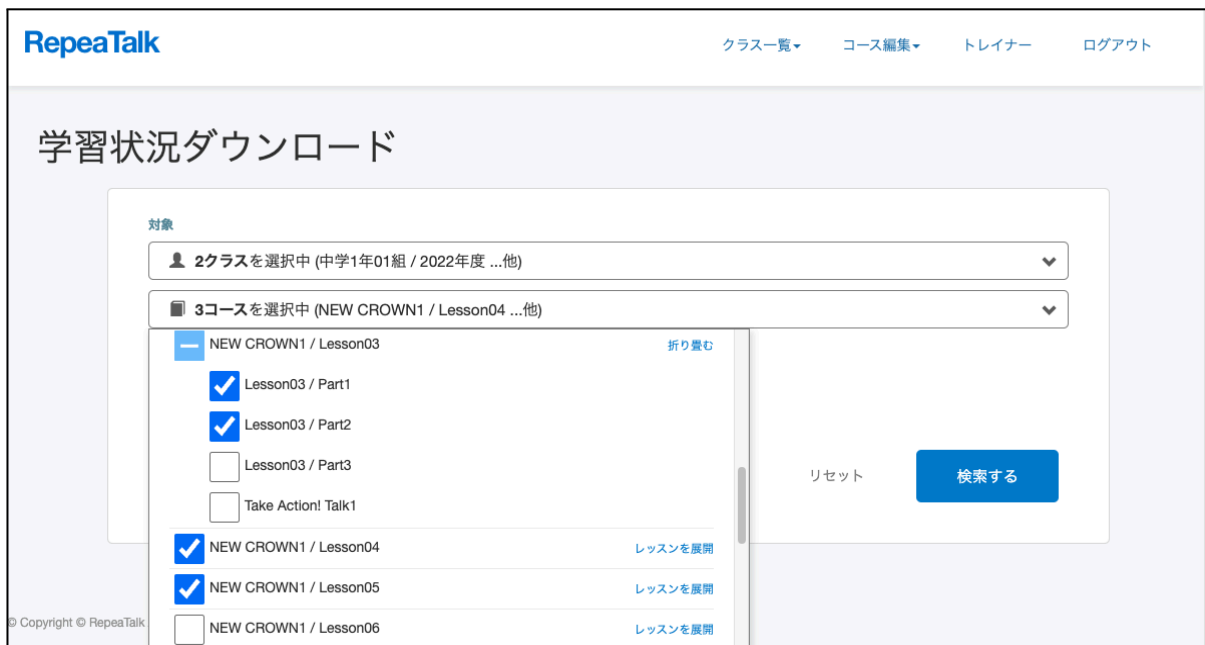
RepeaTalk

クラス一覧▾ コース編集▾ トレイナー ログアウト

学習状況ダウンロード

対象

2クラスを選択中 (中学1年01組 / 2022年度 ...他)

3コースを選択中 (NEW CROWN1 / Lesson04 ...他)

NEW CROWN1 / Lesson03 折り畳む

Lesson03 / Part1

Lesson03 / Part2

Lesson03 / Part3

Take Action! Talk1

NEW CROWN1 / Lesson04 レッスンを展開

NEW CROWN1 / Lesson05 レッスンを展開

NEW CROWN1 / Lesson06 レッスンを展開

リセット

検索する

© Copyright © RepeaTalk